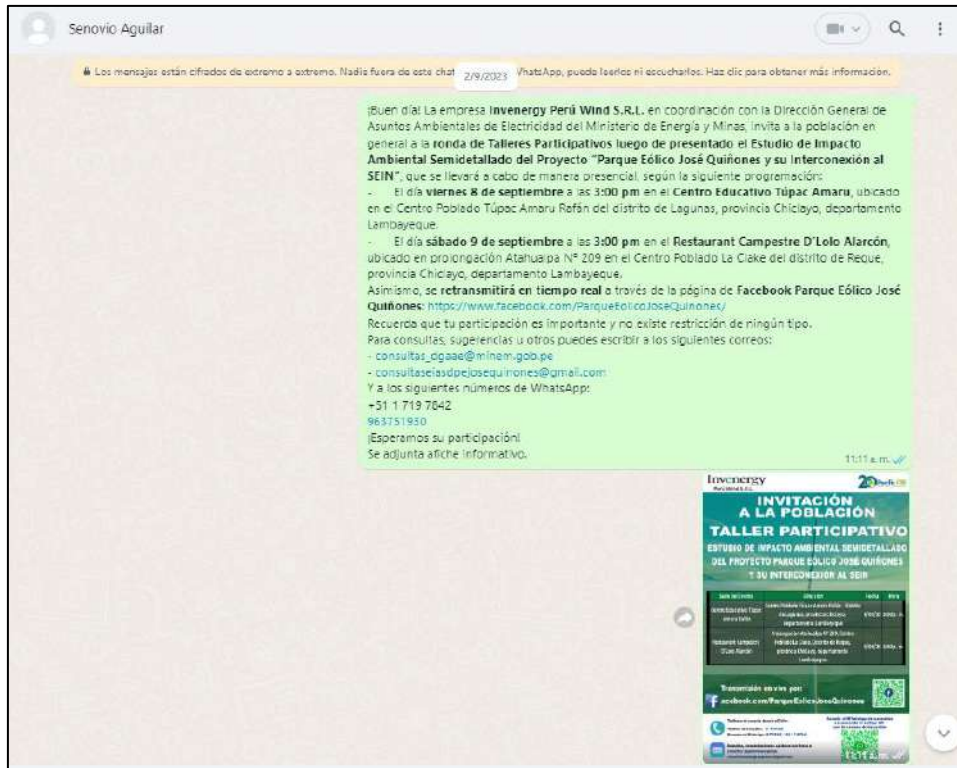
Senovio Aguilar

🔒 Los mensajes están cifrados de extremo a extremo. Nadie fuera de este chat, 2/9/2023 WhatsApp, puede leerlos ni escucharlos. Haz clic para obtener más información.

¡Buen día! La empresa **Invenergy Perú Wind S.R.L.** en coordinación con la Dirección General de Asuntos Ambientales de Electricidad del Ministerio de Energía y Minas, invita a la población en general a la **ronda de Talleres Participativos** luego de presentado el **Estudio de Impacto Ambiental Semidetallado del Proyecto "Parque Eólico José Quiñones y su Interconexión al SEIN"**, que se llevará a cabo de manera presencial, según la siguiente programación:
- El día **viernes 8 de septiembre** a las **3:00 pm** en el **Centro Educativo Túpac Amaru**, ubicado en el Centro Poblado Túpac Amaru Rafán del distrito de Lagunas, provincia Chiclayo, departamento Lambayeque.
- El día **sábado 9 de septiembre** a las **3:00 pm** en el **Restaurant Campestre D'Lolo Alarcón**, ubicado en prolongación Atahualpa N° 209 en el Centro Poblado La Ciake del distrito de Reque, provincia Chiclayo, departamento Lambayeque.
Asimismo, se **retransmitirá en tiempo real** a través de la página de **Facebook Parque Eólico José Quiñones**: https://www.facebook.com/ParqueEolicoJoseQuinones/
Recuerda que tu participación es importante y no existe restricción de ningún tipo.
Para consultas, sugerencias u otros puedes escribir a los siguientes correos:
- consultas_dgaae@minem.gob.pe
- consultaseiasdpejosequinones@gmail.com
Y a los siguientes números de WhatsApp:
+51 1 719 7842
963751950
¡Esperamos su participación!
Se adjunta afiche informativo.
11:11 a. m.

Invenergy
Perú Wind S.R.L.
20
INVITACIÓN A LA POBLACIÓN
TALLER PARTICIPATIVO
ESTUDIO DE IMPACTO AMBIENTAL SEMIDETALLADO DEL PROYECTO PARQUE EÓLICO JOSÉ QUIÑONES Y SU INTERCONEXIÓN AL SEIN
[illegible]
Transmisión en vivo por:
facebook.com/ParqueEolicoJoseQuinones
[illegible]
11:11 a. m.